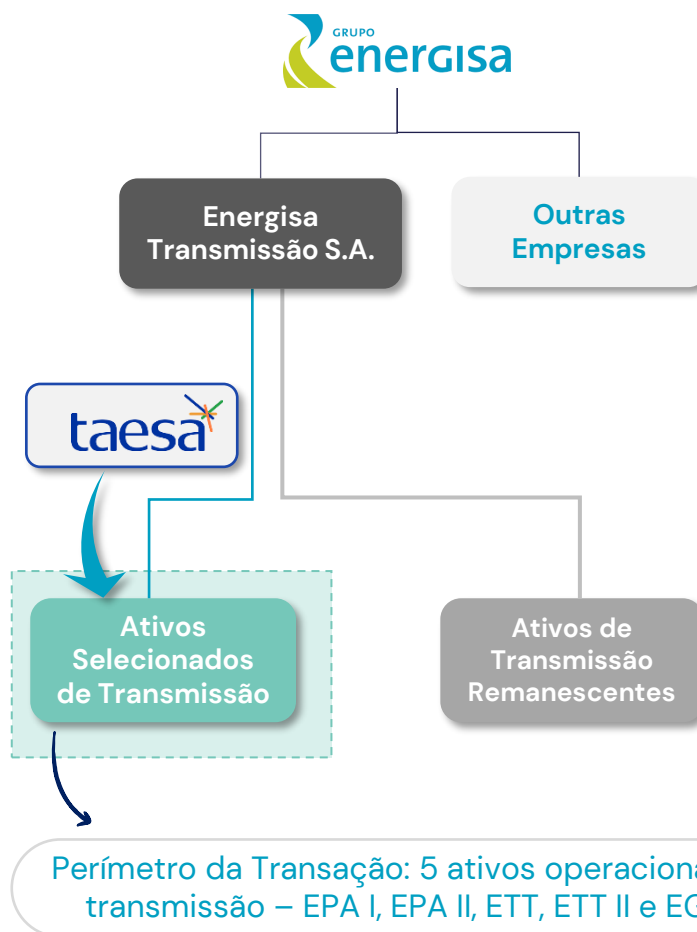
GRUPO
energisa

Energisa Transmissão S.A.

Outras Empresas

taesa

Ativos Selecionados de Transmissão

Ativos de Transmissão Remanescentes

Perímetro da Transação: 5 ativos operaciona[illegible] transmissão – EPA I, EPA II, ETT, ETT II e EG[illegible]